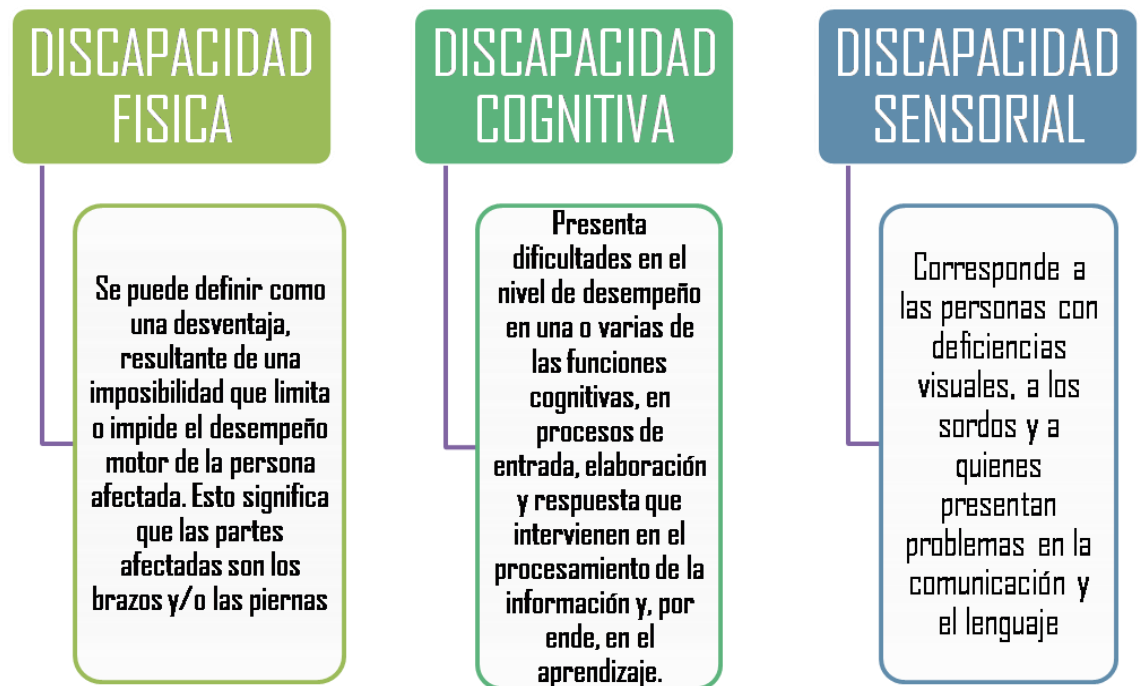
DISCAPACIDAD FISICA

Se puede definir como una desventaja, resultante de una imposibilidad que limita o impide el desempeño motor de la persona afectada. Esto significa que las partes afectadas son los brazos y/o las piernas

DISCAPACIDAD COGNITIVA

Presenta dificultades en el nivel de desempeño en una o varias de las funciones cognitivas, en procesos de entrada, elaboración y respuesta que intervienen en el procesamiento de la información y, por ende, en el aprendizaje.

DISCAPACIDAD SENSORIAL

Corresponde a las personas con deficiencias visuales, a los sordos y a quienes presentan problemas en la comunicación y el lenguaje